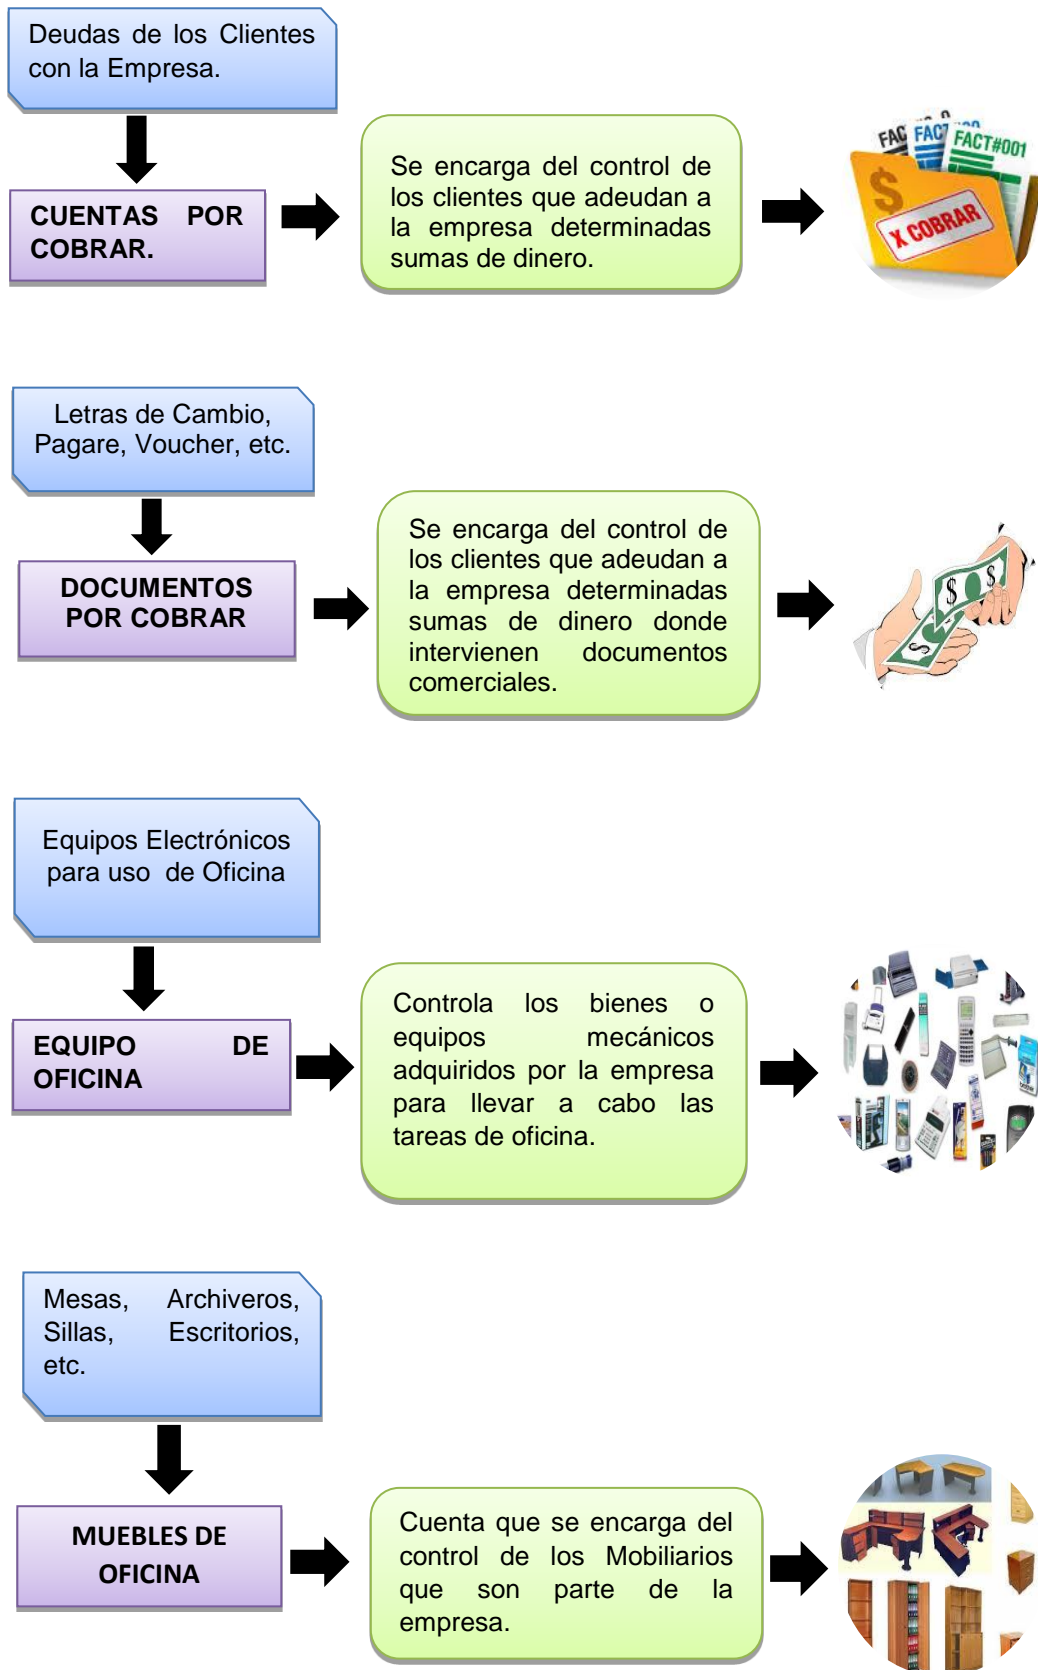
Deudas de los Clientes con la Empresa.

CUENTAS POR COBRAR.

Se encarga del control de los clientes que adeudan a la empresa determinadas sumas de dinero.

FAC FACT FACT#001 $ X COBRAR

Letras de Cambio, Pagare, Voucher, etc.

DOCUMENTOS POR COBRAR

Se encarga del control de los clientes que adeudan a la empresa determinadas sumas de dinero donde intervienen documentos comerciales.

Equipos Electrónicos para uso de Oficina

EQUIPO DE OFICINA

Controla los bienes o equipos mecánicos adquiridos por la empresa para llevar a cabo las tareas de oficina.

Mesas, Archiveros, Sillas, Escritorios, etc.

MUEBLES DE OFICINA

Cuenta que se encarga del control de los Mobiliarios que son parte de la empresa.